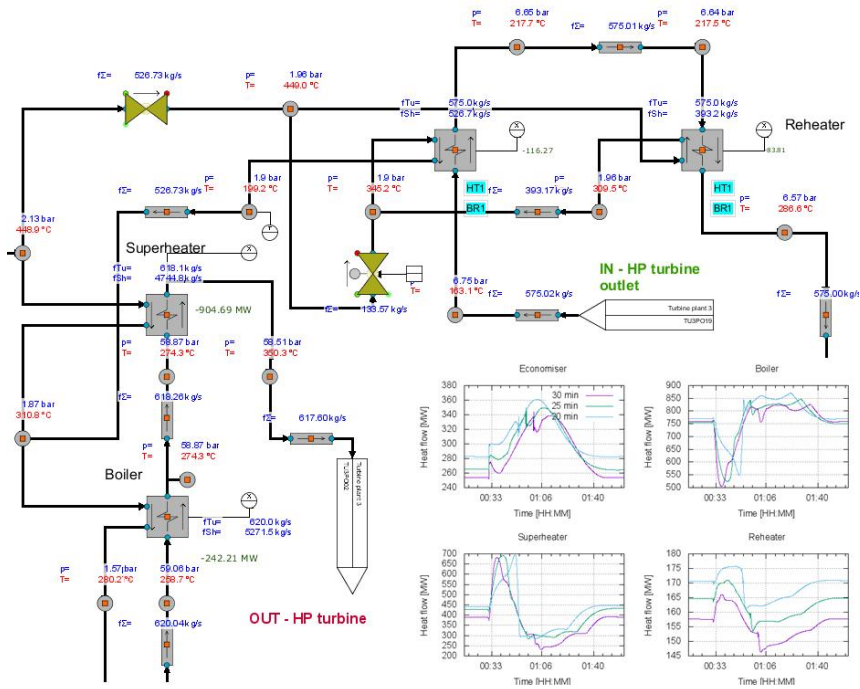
fΣ= 526.73 kg/s

p= 1.96 bar
T= 449.0 °C

p= 6.65 bar
T= 217.7 °C

fΣ= 575.01 kg/s

p= 6.64 bar
T= 217.5 °C

fTu= 575.0 kg/s
fSh= 526.7 kg/s

fTu= 575.0 kg/s
fSh= 393.2 kg/s

Reheater

-116.27

93.81

p= 1.9 bar
T= 199.2 °C

p= 1.9 bar
T= 345.2 °C

fΣ= 526.73 kg/s

HT1
BR1

fΣ= 393.17 kg/s

p= 1.96 bar
T= 309.5 °C

HT1
BR1

p= 6.57 bar
T= 286.6 °C

2.13 bar
448.9 °C

Superheater

fTu= 618.1 kg/s
fSh= 4744.8 kg/s

p=
T=

IN - HP turbine outlet

fΣ= 133.57 kg/s

p= 6.75 bar
T= 163.1 °C

fΣ= 575.02 kg/s

Turbine plant 3
TU3PO19

fΣ= 575.00 kg/s

-904.69 MW

p= 58.87 bar
T= 274.3 °C

p= 58.51 bar
T= 350.3 °C

1.87 bar
310.8 °C

fΣ= 618.26 kg/s

fΣ= 617.60 kg/s

p= 58.87 bar
T= 274.3 °C

Turbine plant 3
TU3PO02

Boiler

fTu= 620.0 kg/s
fSh= 5271.5 kg/s

-242.21 MW

p= 1.57 bar
T= 280.2 °C

p= 59.06 bar
T= 258.7 °C

fΣ= 620.04 kg/s

OUT - HP turbine

Economiser
30 min
25 min
20 min
Heat flow [MW]
380 360 340 320 300 280 260 240
00:33 01:06 01:40
Time [HH:MM]

Boiler
Heat flow [MW]
900 850 800 750 700 650 600 550 500
00:33 01:06 01:40
Time [HH:MM]

Superheater
Heat flow [MW]
700 650 600 550 500 450 400 350 300 250 200
00:33 01:06 01:40
Time [HH:MM]

Reheater
Heat flow [MW]
180 175 170 165 160 155 150 145
00:33 01:06 01:40
Time [HH:MM]